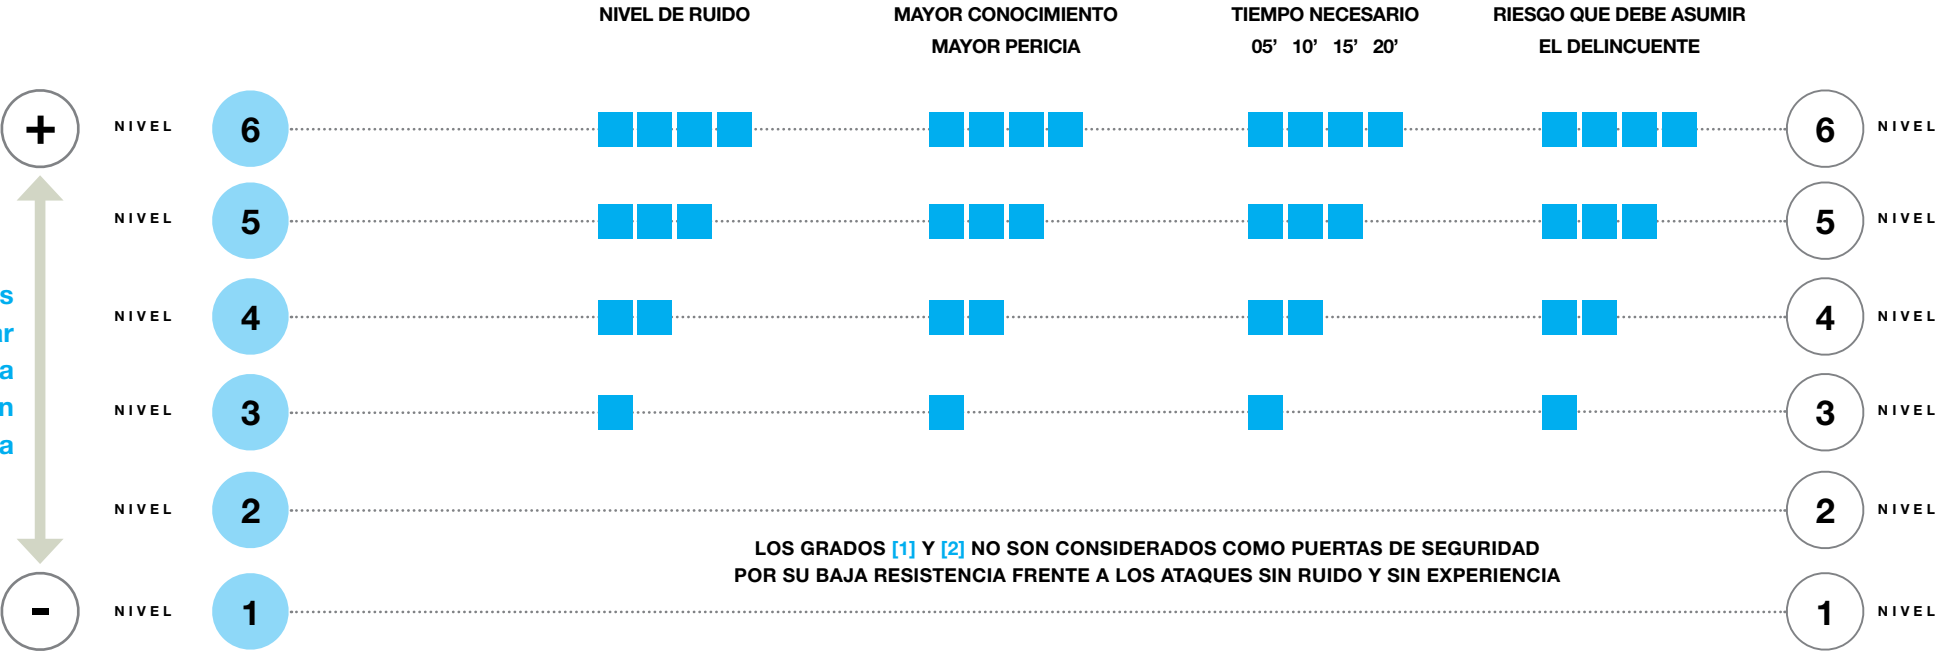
NIVEL DE RUIDO

MAYOR CONOCIMIENTO
MAYOR PERICIA

TIEMPO NECESARIO
05' 10' 15' 20'

RIESGO QUE DEBE ASUMIR
EL DELINCUENTE

+ NIVEL 6 6 NIVEL

NIVEL 5 5 NIVEL

s
r
a
n
a

NIVEL 4 4 NIVEL

NIVEL 3 3 NIVEL

NIVEL 2 2 NIVEL

LOS GRADOS [1] Y [2] NO SON CONSIDERADOS COMO PUERTAS DE SEGURIDAD
POR SU BAJA RESISTENCIA FRENTE A LOS ATAQUES SIN RUIDO Y SIN EXPERIENCIA

- NIVEL 1 1 NIVEL